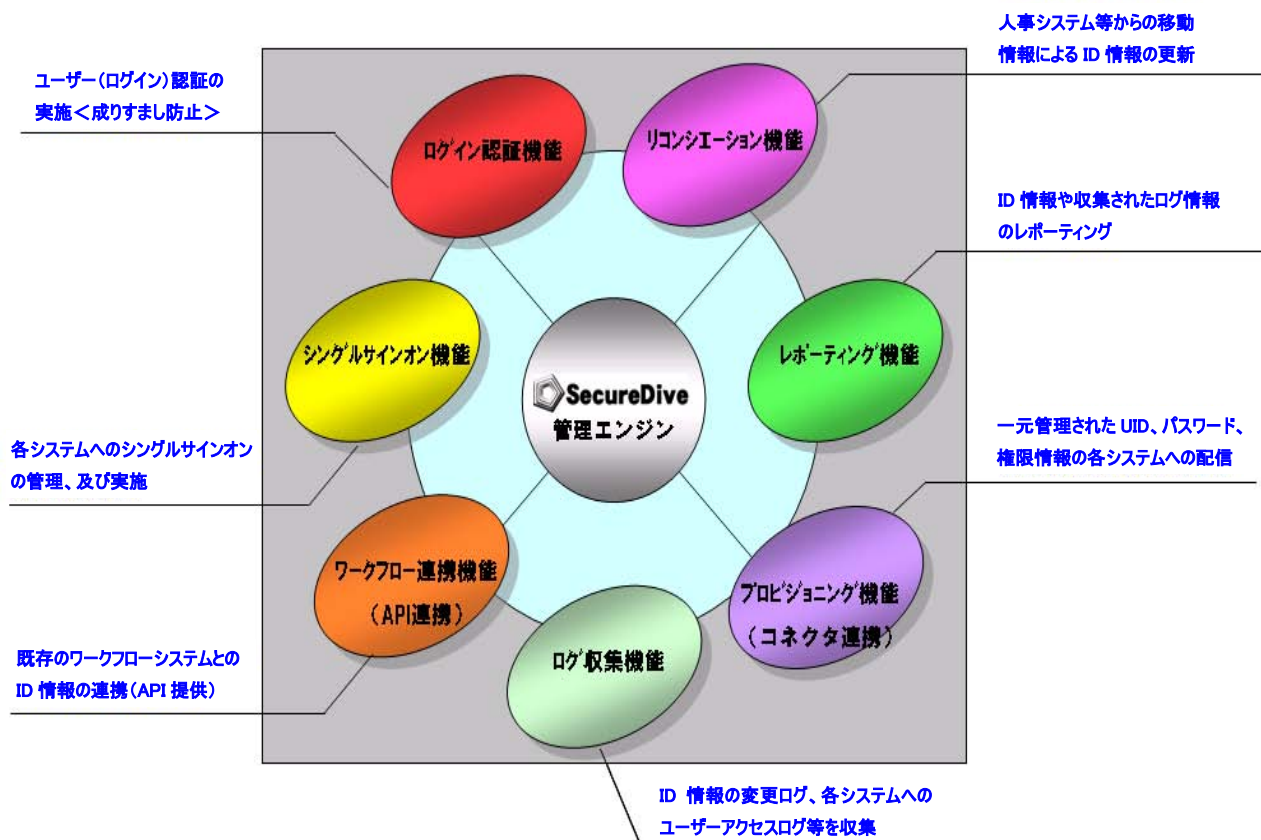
人事システム等からの移動情報による ID 情報の更新

ユーザー（ログイン）認証の実施＜成りすまし防止＞

ログイン認証機能

リコンシエーション機能

ID 情報や収集されたログ情報のレポーティング

シングルサインオン機能

レポーティング機能

SecureDive
管理エンジン

各システムへのシングルサインオンの管理、及び実施

一元管理された UID、パスワード、権限情報の各システムへの配信

ワークフロー連携機能
（API連携）

プロビジョニング機能
（コネクタ連携）

ログ収集機能

既存のワークフローシステムとの ID 情報の連携（API 提供）

ID 情報の変更ログ、各システムへのユーザーアクセスログ等を収集